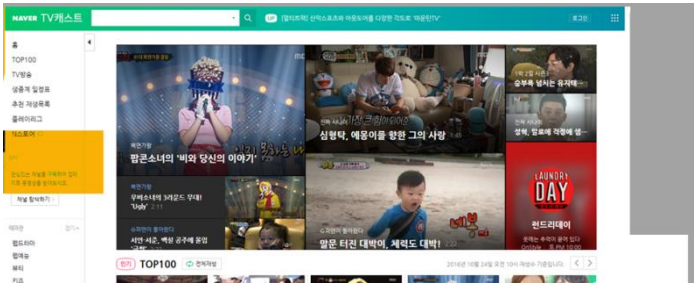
NAVER TV캐스트

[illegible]

로그인

홈
TOP100
TV방송
생중계 일정표
추천 채널목록
플레이리스트
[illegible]

채널 탐색하기

팝콘소녀의 '비와 당신의 이야기'

심형탁, 예쁨이을 향한 그의 사랑

승부욕 넘치는 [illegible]

성혁, 앞로에 걱정에 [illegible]

우비소녀의 3라운드 무대! "Ugly"

LAUNDRY DAY

런드리데이

말문 터진 대박이, 체력도 대박!

TOP100

2016년 10월 24일 오전 10시 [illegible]